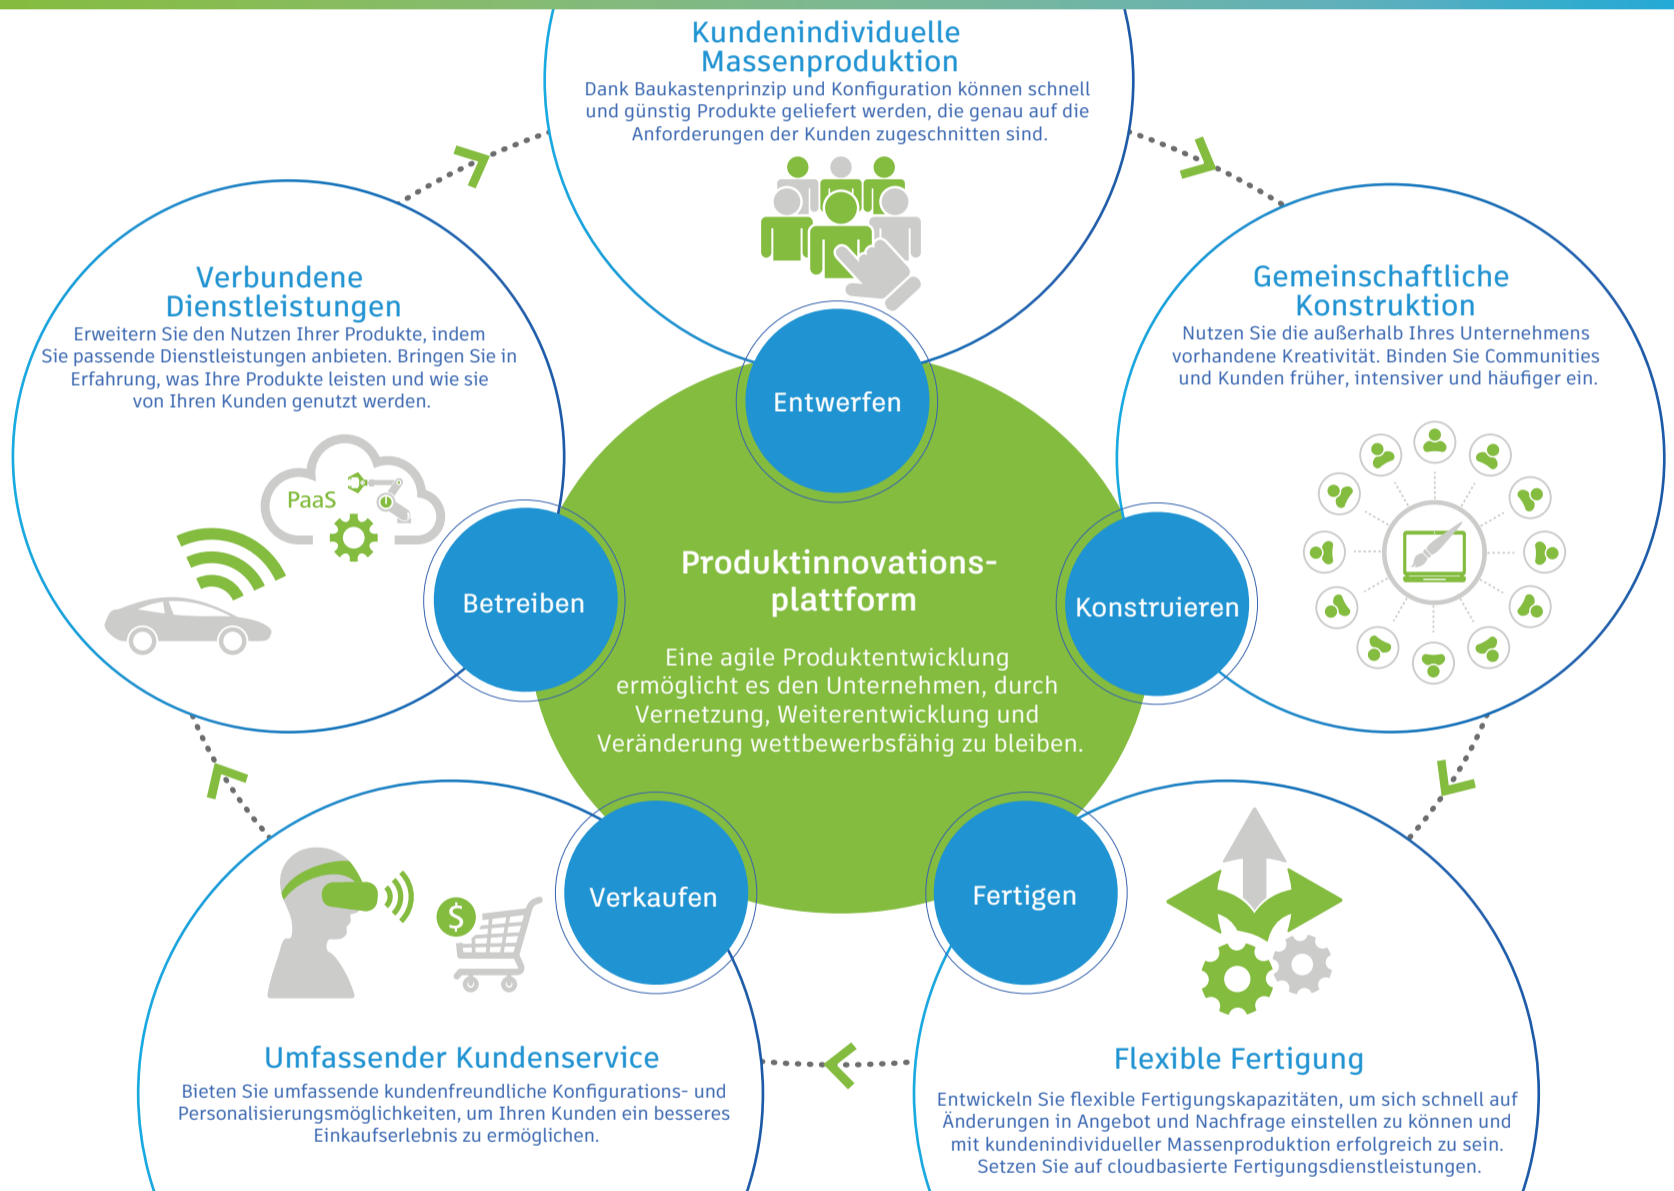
Kundenindividuelle Massenproduktion
Dank Baukastenprinzip und Konfiguration können schnell und günstig Produkte geliefert werden, die genau auf die Anforderungen der Kunden zugeschnitten sind.

Verbundene Dienstleistungen
Erweitern Sie den Nutzen Ihrer Produkte, indem Sie passende Dienstleistungen anbieten. Bringen Sie in Erfahrung, was Ihre Produkte leisten und wie sie von Ihren Kunden genutzt werden.

PaaS

Gemeinschaftliche Konstruktion
Nutzen Sie die außerhalb Ihres Unternehmens vorhandene Kreativität. Binden Sie Communities und Kunden früher, intensiver und häufiger ein.

Entwerfen

Betreiben

Konstruieren

Produktinnovations-plattform

Eine agile Produktentwicklung ermöglicht es den Unternehmen, durch Vernetzung, Weiterentwicklung und Veränderung wettbewerbsfähig zu bleiben.

Verkaufen

Fertigen

Umfassender Kundenservice
Bieten Sie umfassende kundenfreundliche Konfigurations- und Personalisierungsmöglichkeiten, um Ihren Kunden ein besseres Einkaufserlebnis zu ermöglichen.

Flexible Fertigung
Entwickeln Sie flexible Fertigungskapazitäten, um sich schnell auf Änderungen in Angebot und Nachfrage einstellen zu können und mit kundenindividueller Massenproduktion erfolgreich zu sein. Setzen Sie auf cloudbasierte Fertigungsdienstleistungen.